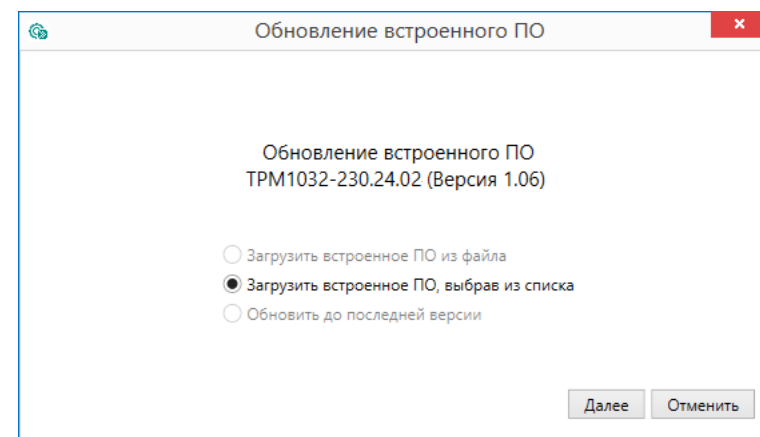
Обновление встроенного ПО

Обновление встроенного ПО
ТРМ1032-230.24.02 (Версия 1.06)

Загрузить встроенное ПО из файла
Загрузить встроенное ПО, выбрав из списка
Обновить до последней версии

Далее
Отменить